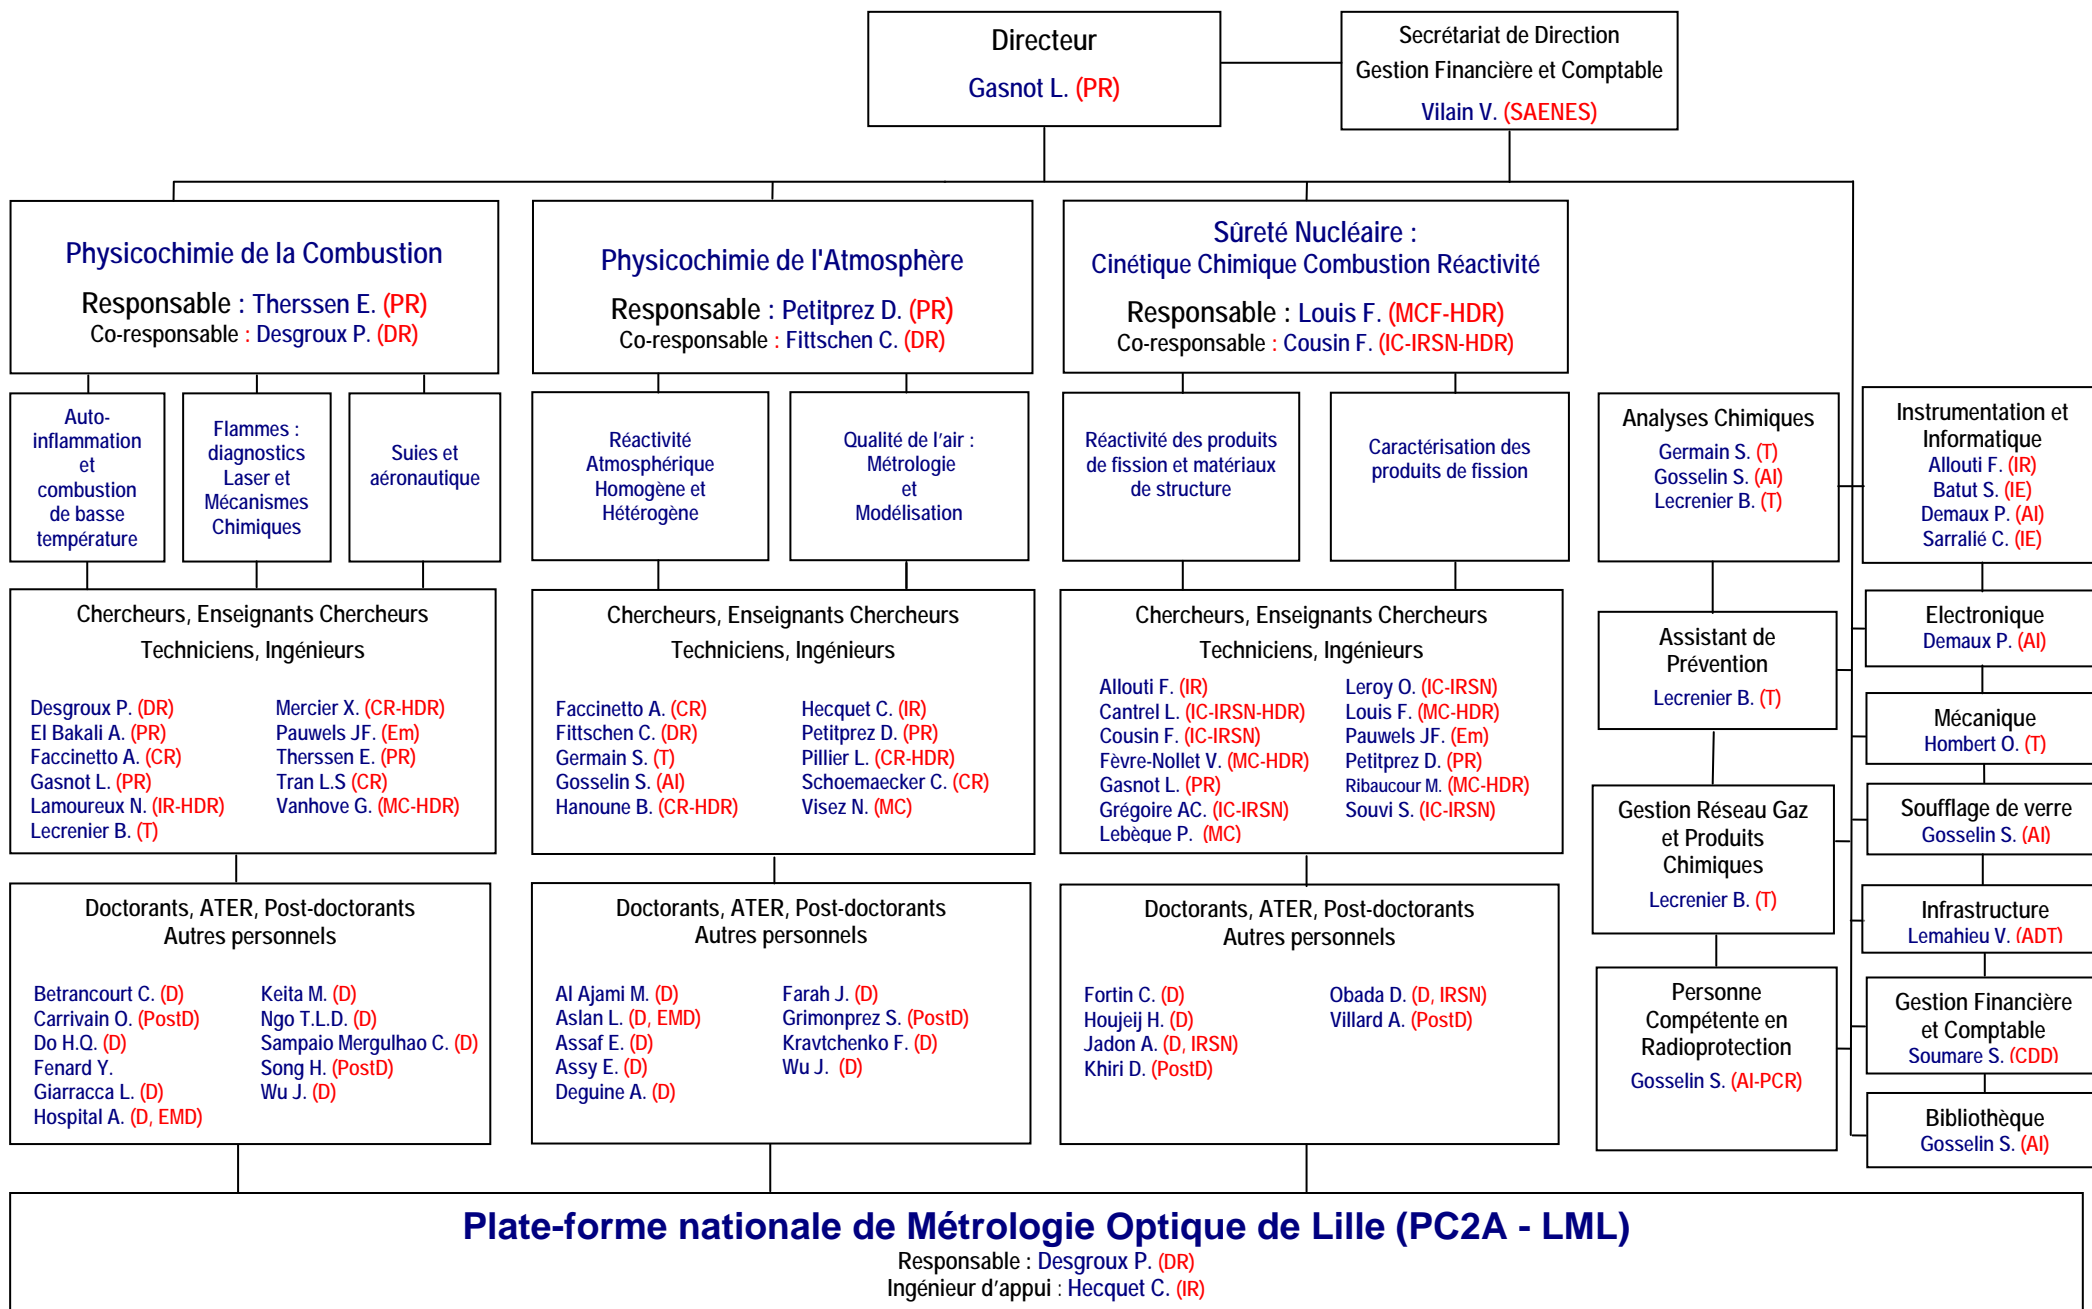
Directeur
Gasnot L. (PR)

Secrétariat de Direction
Gestion Financière et Comptable
Vilain V. (SAENES)

Physicochimie de la Combustion
Responsable : Therssen E. (PR)
Co-responsable : Desgroux P. (DR)

Auto-inflammation et combustion de basse température

Flammes : diagnostics Laser et Mécanismes Chimiques

Suies et aéronautique

Chercheurs, Enseignants Chercheurs
Techniciens, Ingénieurs

Desgroux P. (DR)
El Bakali A. (PR)
Faccinetto A. (CR)
Gasnot L. (PR)
Lamoureux N. (IR-HDR)
Lecrenier B. (T)

Mercier X. (CR-HDR)
Pauwels JF. (Em)
Therssen E. (PR)
Tran L.S (CR)
Vanhove G. (MC-HDR)

Doctorants, ATER, Post-doctorants
Autres personnels

Betrancourt C. (D)
Carrivain O. (PostD)
Do H.Q. (D)
Fenard Y.
Giarracca L. (D)
Hospital A. (D, EMD)

Keita M. (D)
Ngo T.L.D. (D)
Sampaio Mergulhao C. (D)
Song H. (PostD)
Wu J. (D)

Physicochimie de l'Atmosphère
Responsable : Petitprez D. (PR)
Co-responsable : Fittschen C. (DR)

Réactivité Atmosphérique Homogène et Hétérogène

Qualité de l'air : Métrologie et Modélisation

Chercheurs, Enseignants Chercheurs
Techniciens, Ingénieurs

Faccinetto A. (CR)
Fittschen C. (DR)
Germain S. (T)
Gosselin S. (AI)
Hanoune B. (CR-HDR)

Hecquet C. (IR)
Petitprez D. (PR)
Pillier L. (CR-HDR)
Schoemaecker C. (CR)
Visez N. (MC)

Doctorants, ATER, Post-doctorants
Autres personnels

Al Ajami M. (D)
Aslan L. (D, EMD)
Assaf E. (D)
Assy E. (D)
Deguine A. (D)

Farah J. (D)
Grimonprez S. (PostD)
Kravtchenko F. (D)
Wu J. (D)

Sûreté Nucléaire :
Cinétique Chimique Combustion Réactivité
Responsable : Louis F. (MCF-HDR)
Co-responsable : Cousin F. (IC-IRSN-HDR)

Réactivité des produits de fission et matériaux de structure

Caractérisation des produits de fission

Chercheurs, Enseignants Chercheurs
Techniciens, Ingénieurs

Allouti F. (IR)
Cantrel L. (IC-IRSN-HDR)
Cousin F. (IC-IRSN)
Fèvre-Nollet V. (MC-HDR)
Gasnot L. (PR)
Grégoire AC. (IC-IRSN)
Lebèque P. (MC)

Leroy O. (IC-IRSN)
Louis F. (MC-HDR)
Pauwels JF. (Em)
Petitprez D. (PR)
Ribaucour M. (MC-HDR)
Souvi S. (IC-IRSN)

Doctorants, ATER, Post-doctorants
Autres personnels

Fortin C. (D)
Houjeij H. (D)
Jadon A. (D, IRSN)
Khiri D. (PostD)

Obada D. (D, IRSN)
Villard A. (PostD)

Analyses Chimiques
Germain S. (T)
Gosselin S. (AI)
Lecrenier B. (T)

Assistant de Prévention
Lecrenier B. (T)

Gestion Réseau Gaz et Produits Chimiques
Lecrenier B. (T)

Personne Compétente en Radioprotection
Gosselin S. (AI-PCR)

Instrumentation et Informatique
Allouti F. (IR)
Batut S. (IE)
Demaux P. (AI)
Sarralié C. (IE)

Electronique
Demaux P. (AI)

Mécanique
Hombert O. (T)

Soufflage de verre
Gosselin S. (AI)

Infrastructure
Lemahieu V. (ADT)

Gestion Financière et Comptable
Soumare S. (CDD)

Bibliothèque
Gosselin S. (AI)

Plate-forme nationale de Métrologie Optique de Lille (PC2A - LML)
Responsable : Desgroux P. (DR)
Ingénieur d'appui : Hecquet C. (IR)